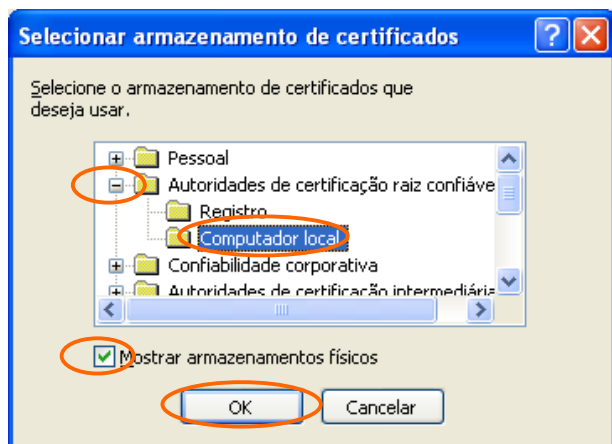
Selecionar armazenamento de certificados

Selecione o armazenamento de certificados que deseja usar.

Pessoal
Autoridades de certificação raiz confiáve
Registro
Computador local
Confiabilidade corporativa
Autoridades de certificação intermediária

Mostrar armazenamentos físicos

OK
Cancelar